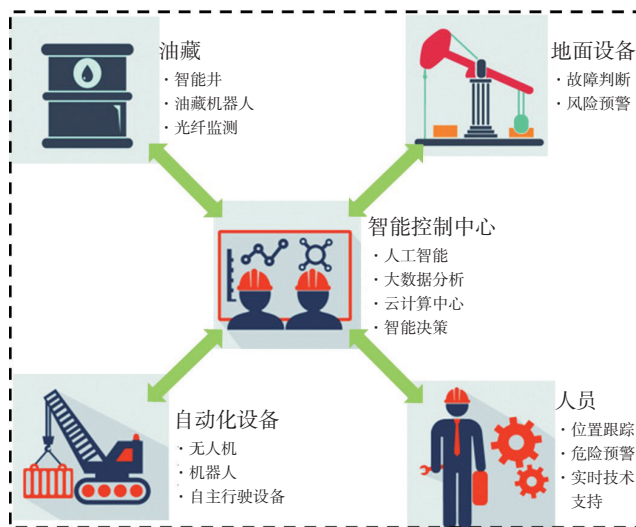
油藏
・智能井
・油藏机器人
・光纤监测

地面设备
・故障判断
・风险预警

智能控制中心
・人工智能
・大数据分析
・云计算中心
・智能决策

自动化设备
・无人机
・机器人
・自主行驶设备

人员
・位置跟踪
・危险预警
・实时技术支持